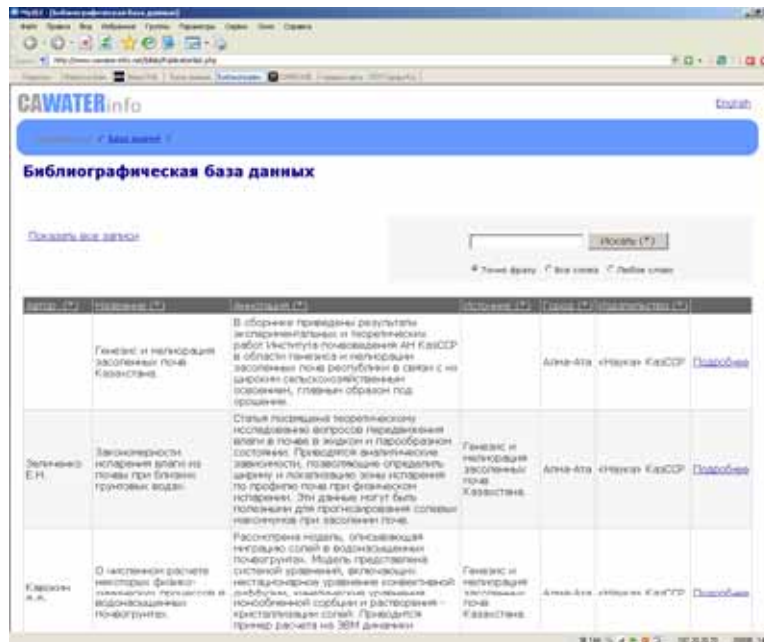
CAWATER info

English

Библиографическая база данных

Показать все записи

Искать (*)

Точно фразу  Все слова  Любое слово

| Автор (*) | Название (*) | Аннотация (*) | Источник (*) | Город (*) | Издательство (*) | |
|---|---|---|---|---|---|---|
| | Генезис и мелиорация засоленных почв Казахстана. | В сборнике приведены результаты экспериментальных и теоретических работ Института почвоведения АН КазССР в области генезиса и мелиорации засоленных почв республики в связи с их широким сельскохозяйственным освоением, главным образом под орошение. | | Алма-Ата | «Наука» КазССР | Подробнее |
| Зеленченко Е.Н. | Закономерности испарения влаги из почвы при близких грунтовых водах. | Статья посвящена теоретическому исследованию вопросов передвижения влаги в почве в жидком и парообразном состоянии. Приводятся аналитические зависимости, позволяющие определить ширину и локализацию зоны испарения по профилю почв при физическом испарении. Эти данные могут быть полезными для прогнозирования солевых накоплений при засолении почв. | Генезис и мелиорация засоленных почв Казахстана. | Алма-Ата | «Наука» КазССР | Подробнее |
| Карсков А.А. | О численном расчете некоторых физико-химических процессов в водонасыщенных почвогрунтах. | Рассмотрена модель, описывающая миграцию солей в водонасыщенных почвогрунтах. Модель представлена системой уравнений, включающих нестационарное уравнение конвективной диффузии, кинетические уравнения ионообменной сорбции и растворения - кристаллизации солей. Приводится пример расчета на ЭВМ динамики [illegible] | Генезис и мелиорация засоленных почв Казахстана. | Алма-Ата | «Наука» КазССР | Подробнее |